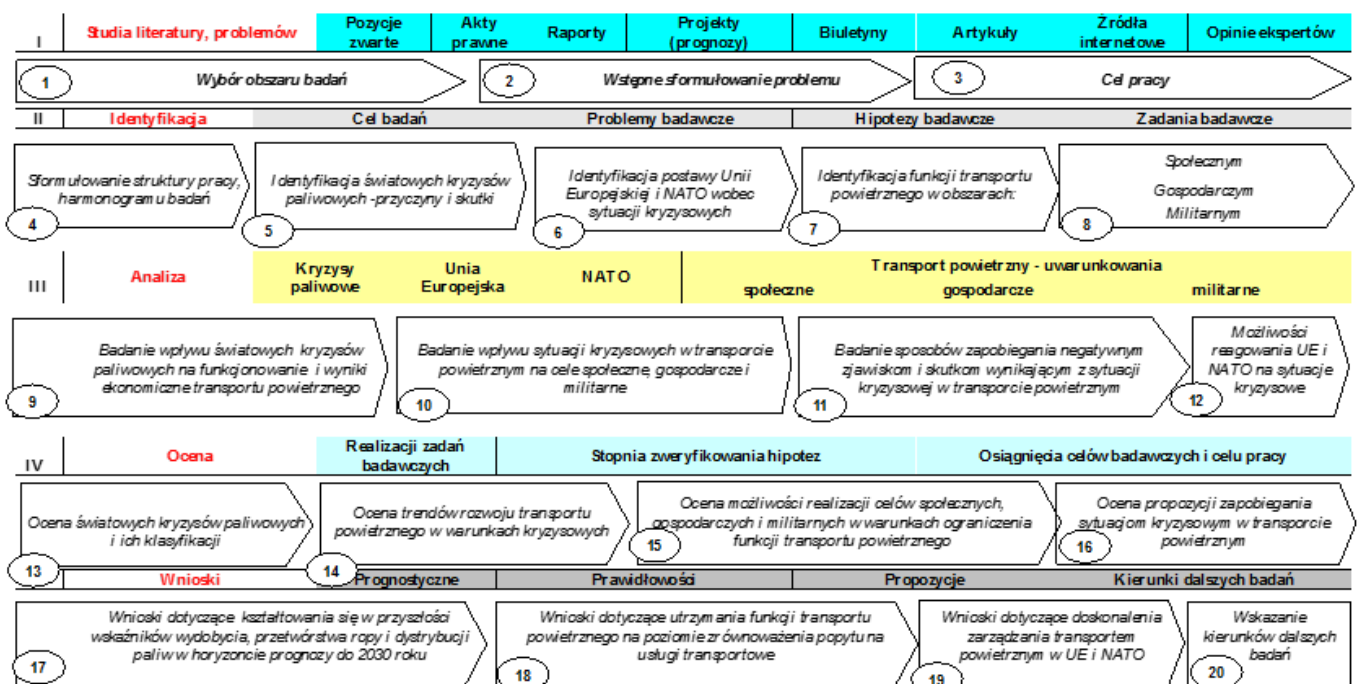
I

Studia literatury, problemów

Pozycje zwarte

Akty prawne

Raporty

Projekty (prognozy)

Biuletyny

Artykuły

Źródła internetowe

Opinie ekspertów

1 Wybór obszaru badań

2 Wstępne sformułowanie problemu

3 Cel pracy

II

Identyfikacja

Cel badań

Problemy badawcze

Hipotezy badawcze

Zadania badawcze

Sformułowanie struktury pracy, harmonogramu badań

4

Identyfikacja światowych kryzysów paliwowych -przyczyny i skutki

5

Identyfikacja postawy Unii Europejskiej i NATO wobec sytuacji kryzysowych

6

Identyfikacja funkcji transportu powietrznego w obszarach:

7

Społecznym

Gospodarczym

Militarnym

8

III

Analiza

Kryzysy paliwowe

Unia Europejska

NATO

Transport powietrzny - uwarunkowania

społeczne

gospodarcze

militarne

Badanie wpływu światowych kryzysów paliwowych na funkcjonowanie i wyniki ekonomiczne transportu powietrznego

9

Badanie wpływu sytuacji kryzysowych w transporcie powietrznym na cele społeczne, gospodarcze i militarne

10

Badanie sposobów zapobiegania negatywnym zjawiskom i skutkom wynikającym z sytuacji kryzysowej w transporcie powietrznym

11

Możliwości reagowania UE i NATO na sytuacje kryzysowe

12

IV

Ocena

Realizacji zadań badawczych

Stopnia zweryfikowania hipotez

Osiągnięcia celów badawczych i celu pracy

Ocena światowych kryzysów paliwowych i ich klasyfikacji

13

Ocena trendów rozwoju transportu powietrznego w warunkach kryzysowych

14

Ocena możliwości realizacji celów społecznych, gospodarczych i militarnych w warunkach ograniczenia funkcji transportu powietrznego

15

Ocena propozycji zapobiegania sytuacjom kryzysowym w transporcie powietrznym

16

Wnioski

Prognostyczne

Prawidłowości

Propozycje

Kierunki dalszych badań

Wnioski dotyczące kształtowania się w przyszłości wskaźników wydobycia, przetwórstwa ropy i dystrybucji paliw w horyzoncie prognozy do 2030 roku

17

Wnioski dotyczące utrzymania funkcji transportu powietrznego na poziomie zrównoważenia popytu na usługi transportowe

18

Wnioski dotyczące doskonalenia zarządzania transportem powietrznym w UE i NATO

19

Wskazanie kierunków dalszych badań

20